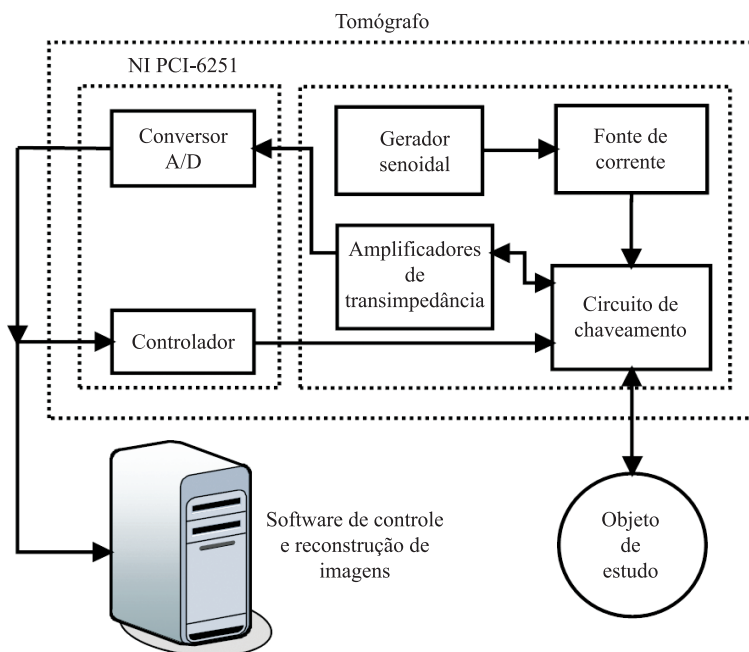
Tomógrafo

NI PCI-6251

Conversor A/D

Controlador

Gerador senoidal

Fonte de corrente

Amplificadores de transimpedância

Circuito de chaveamento

Software de controle e reconstrução de imagens

Objeto de estudo